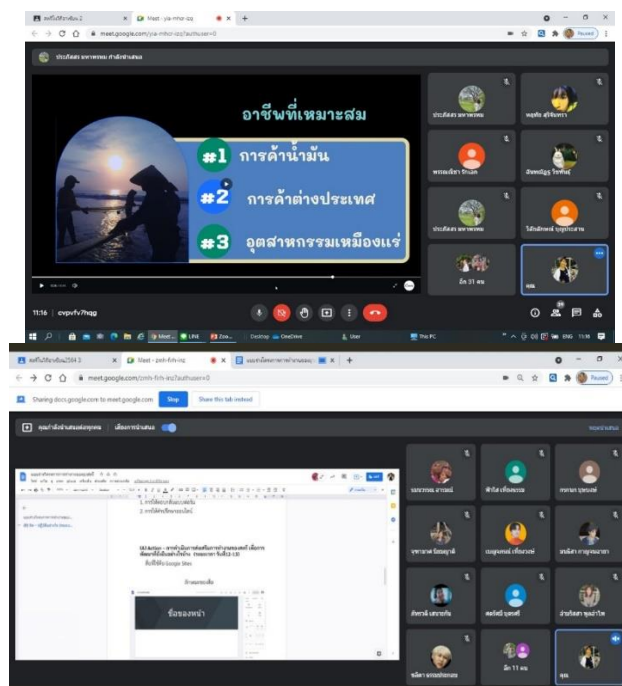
สอนโปรแกรมชั้น 2 × Meet - yia-mhor-izq × +

meet.google.com/yia-mhor-izq?authuser=0

Paused

ประภัสสร มหาพรหม กำลังนำเสนอ

อาชีพที่เหมาะสม

#1 การค้าน้ำมัน

#2 การค้าต่างประเทศ

#3 อุตสาหกรรมเหมืองแร่

ประภัสสร มหาพรหม

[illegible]

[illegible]

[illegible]

ประภัสสร มหาพรหม

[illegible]

อีก 31 คน

คุณ

11:16 | cvpvfv7hqg

Meet... LINE Zoo... Desktop OneDrive User This PC ENG 11:16

สอนโปรแกรมชั้น2564 3 × Meet - pxh-fvh-irq × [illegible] × +

meet.google.com/pxh-fvh-irq?authuser=0

Paused

Sharing docs.google.com to meet.google.com Stop Share this tab instead

คุณกำลังนำเสนอต่อทุกคน เลิกการนำเสนอ

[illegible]

ชื่อของหน้า

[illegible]

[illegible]

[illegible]

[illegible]

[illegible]

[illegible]

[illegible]

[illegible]

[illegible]

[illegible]

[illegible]

อีก 11 คน

คุณ